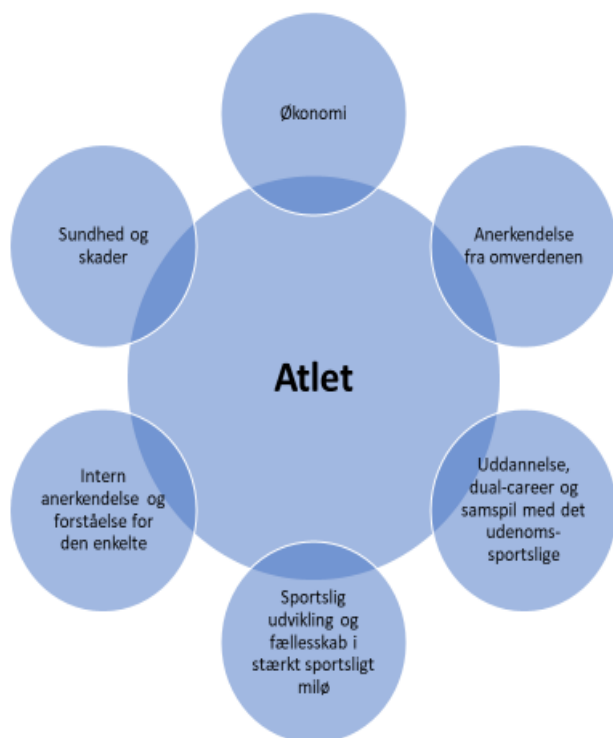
Økonomi

Anerkendelse fra omverdenen

Uddannelse, dual-career og samspil med det udenomssportslige

Sportslig udvikling og fællesskab i stærkt sportsligt miljø

Intern anerkendelse og forståelse for den enkelte

Sundhed og skader

Atlet